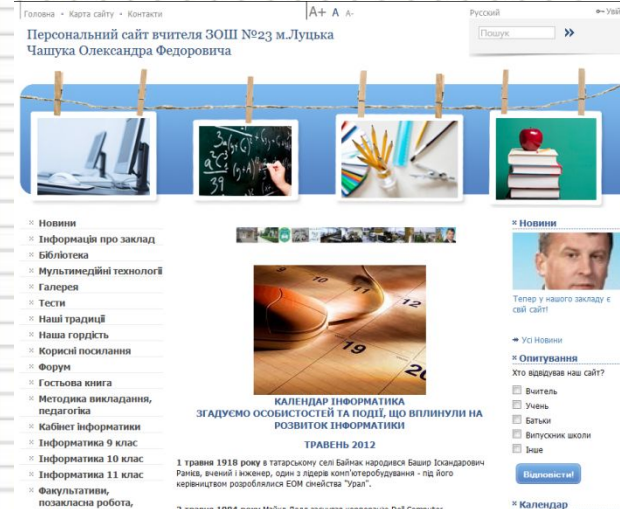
Головна • Карта сайту • Контакти

A+ A A-

Русский

Увійти

Пошук

»

Персональний сайт вчителя ЗОШ №23 м.Луцька Чашука Олександра Федоровича

× Новини
× Інформація про заклад
× Бібліотека
× Мультимедійні технології
× Галерея
× Тести
× Наші традиції
× Наша гордість
× Корисні посилання
× Форум
× Гостьова книга
× Методика викладання, педагогіка
× Кабінет інформатики
× Інформатика 9 клас
× Інформатика 10 клас
× Інформатика 11 клас
× Факультативи, позакласна робота,

КАЛЕНДАР ІНФОРМАТИКА
ЗГАДУЄМО ОСОБИСТОСТЕЙ ТА ПОДІЇ, ЩО ВПЛИНУЛИ НА РОЗВИТОК ІНФОРМАТИКИ

ТРАВЕНЬ 2012

1 травня 1918 року в татарському селі Баймак народився Башир Іскандарович Рамєв, вчений і інженер, один з лідерів комп'ютеробудування - під його керівництвом розроблялися ЕОМ сімейства "Урал".

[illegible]

× Новини

Тепер у нашого закладу є свій сайт!

» Усі Новини

× Опитування

Хто відвідував наш сайт?

Вчитель
Учень
Батьки
Випускник школи
Інше

Відповісти!

× Календар